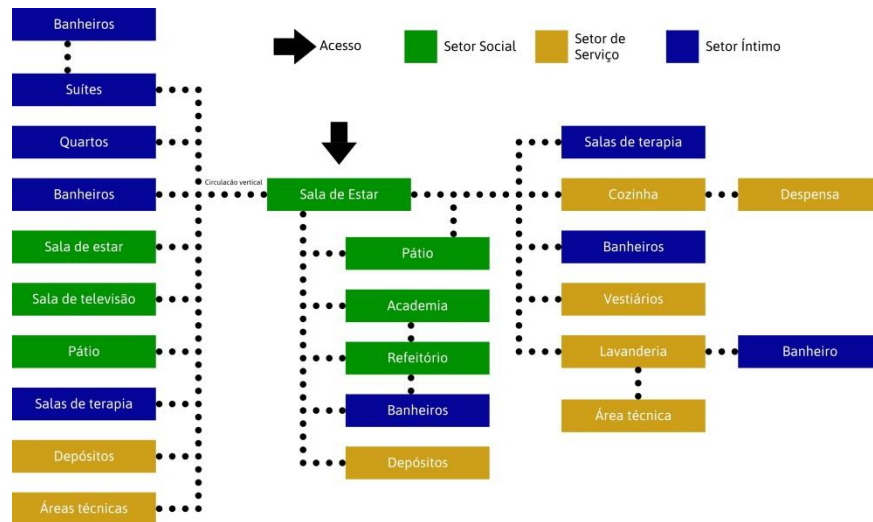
Acesso
Setor Social
Setor de Serviço
Setor Íntimo

Banheiros
Suítes
Quartos
Banheiros
Sala de estar
Sala de televisão
Pátio
Salas de terapia
Depósitos
Áreas técnicas

Circulação vertical

Sala de Estar
Pátio
Academia
Refeitório
Banheiros
Depósitos

Salas de terapia
Cozinha
Despensa
Banheiros
Vestiários
Lavanderia
Banheiro
Área técnica